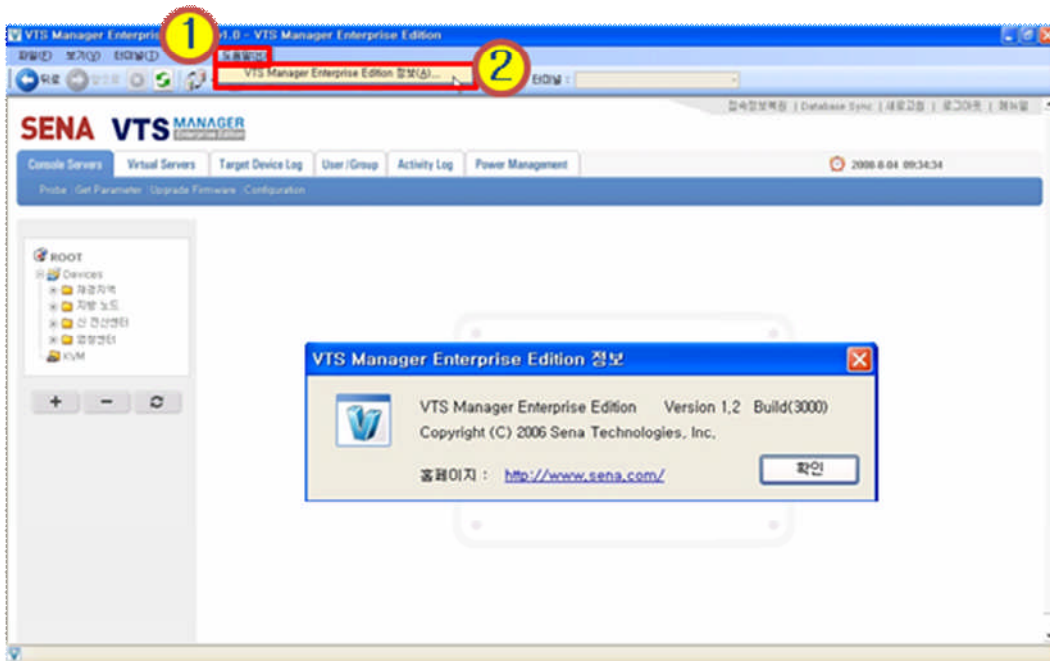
VTS Manager Enterpris 1 v1.0 - VTS Manager Enterprise Edition

파일(F) 보기(V) 터미널(T) 도움말(H)

VTS Manager Enterprise Edition 정보(A)... 2

뒤로 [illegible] 터미널 :

접속정보확인 | Database Sync | 새로고침 | 로그아웃 | 웹뷰얼

SENA VTS MANAGER Enterprise Edition

Console Servers | Virtual Servers | Target Device Log | User/Group | Activity Log | Power Management

2008-8-04 09:34:34

Probe · Get Parameter · Upgrade Firmware · Configuration

ROOT
Devices
재경지역
지방 노드
신 전산센터
옆정센터
KVM

+ − 

VTS Manager Enterprise Edition 정보

VTS Manager Enterprise Edition Version 1,2 Build(3000)
Copyright (C) 2006 Sena Technologies, Inc,

홈페이지 : http://www.sena.com/

확인